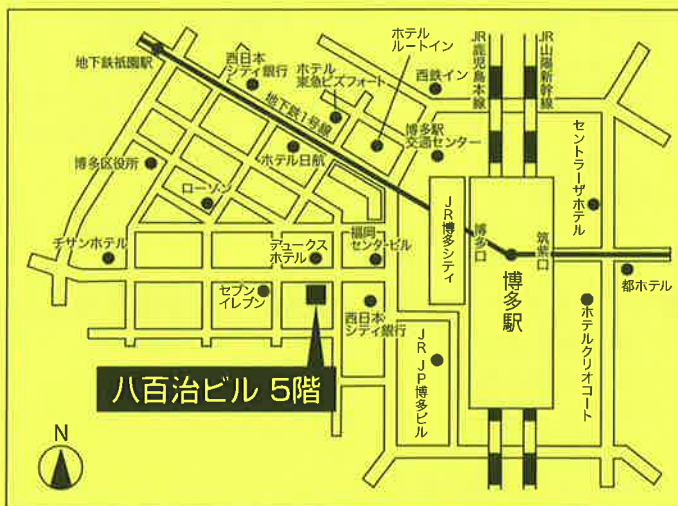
地下鉄祇園駅
西日本シティ銀行
ホテル東急ビズフォート
ホテルルートイン
西鉄イン
JR鹿児島本線
JR山陽新幹線
地下鉄1号線
博多駅交通センター
セントラーザホテル
博多区役所
ホテル日航
ローソン
JR博多シティ
博多口
筑紫口
博多駅
チサンホテル
デュークスホテル
福岡センタービル
都ホテル
セブンイレブン
西日本シティ銀行
ホテルクリオコート
JR JP博多ビル
八百治ビル 5階
N